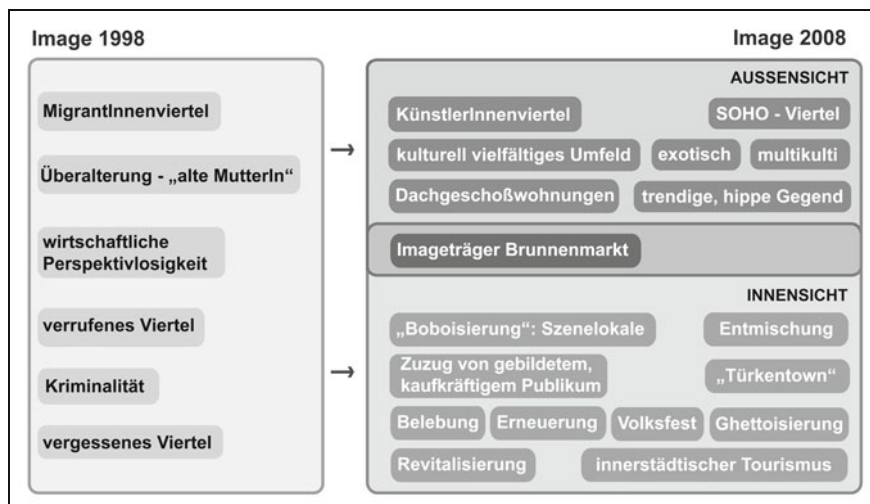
Image 1998

MigrantInnenviertel

Überalterung - „alte MutterIn“

wirtschaftliche Perspektivlosigkeit

verrufenes Viertel

Kriminalität

vergessenes Viertel

Image 2008

AUSSENSICHT

KünstlerInnenviertel

SOHO - Viertel

kulturell vielfältiges Umfeld

exotisch

multikulti

Dachgeschoßwohnungen

trendige, hippe Gegend

Imageträger Brunnenmarkt

INNENSICHT

„Boboisierung“: Szenelokale

Entmischung

Zuzug von gebildetem, kaufkräftigem Publikum

„Türkentown“

Belebung

Erneuerung

Volksfest

Ghettoisierung

Revitalisierung

innerstädtischer Tourismus